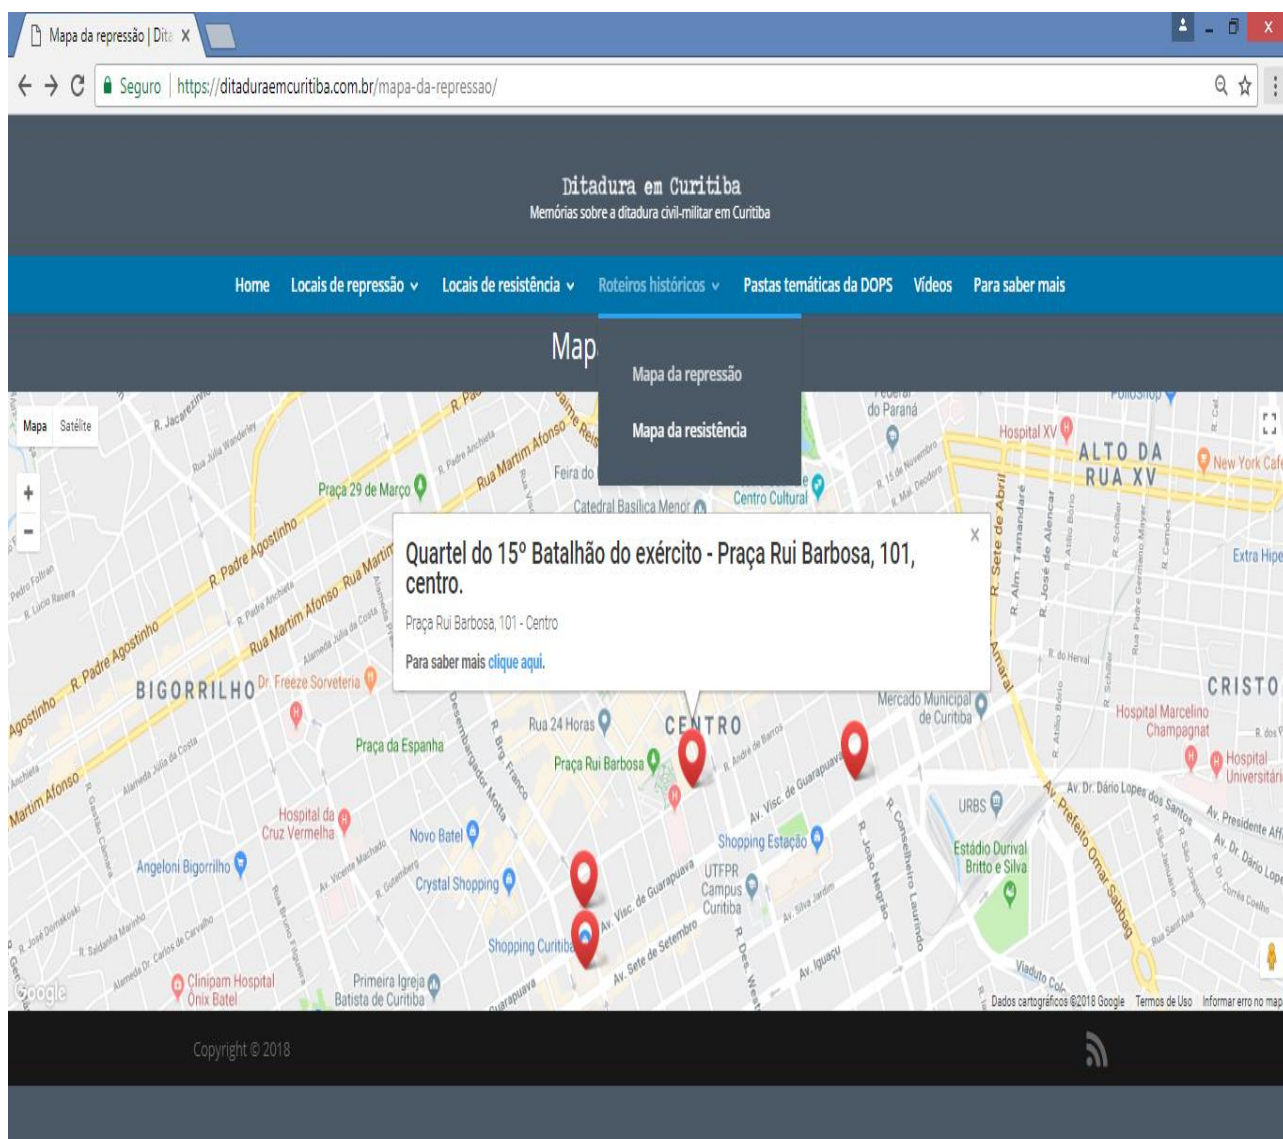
Mapa da repressão | Dita X

Seguro | https://ditaduraemcuritiba.com.br/mapa-da-repressao/

Ditadura em Curitiba
Memórias sobre a ditadura civil-militar em Curitiba

Home Locais de repressão Locais de resistência Roteiros históricos Pastas temáticas da DOPS Vídeos Para saber mais

Map

Mapa da repressão
Mapa da resistência

Mapa Satélite

+
-

Quartel do 15º Batalhão do exército - Praça Rui Barbosa, 101, centro.

Praça Rui Barbosa, 101 - Centro

Para saber mais clique aqui.

R. Jaceguai
Rua Júlia Wanderley
R. Padre Anchieta
Rua Martim Afonso
Praça 29 de Março
Feira do
Catedral Basílica Menor
Centro Cultural
do Paraná
R. 15 de Novembro
R. Mal. Deodoro
Hospital XV
ALTO DA RUA XV
New York Cafe
Extra Hipe
R. Padre Agostinho
Pedro Foltran
R. Lúcio Rasera
Alameda Julia da Costa
Alameda Prudente
BIGORRILHO
Dr. Freeze Sorveteria
Agostinho
Praça da Espanha
Rua 24 Horas
CENTRO
Praça Rui Barbosa
R. André de Barros
Av. Visc. de Guarapuava
Mercado Municipal de Curitiba
R. Sete de Abril
R. Alm. Tamandaré
R. José de Alencar
R. do Herval
CRISTO
Hospital Marcelino Champagnat
Hospital Universitário
Av. Dr. Dário Lopes dos Santos
Av. Presidente Affonso
Av. Prefeito Omar Sabbag
URBS
Estádio Durival Britto e Silva
Martim Afonso
Hospital da Cruz Vermelha
Novo Batel
Angeloni Bigorrilho
Crystal Shopping
Shopping Estação
UTFPR Campus Curitiba
R. João Negrão
R. Conselheiro Laurindo
Shopping Curitiba
Av. Sete de Setembro
Av. Iguaçu
Clinipam Hospital Ônix Batel
Primeira Igreja Batista de Curitiba
Viaduto Col
Google
Dados cartográficos ©2018 Google Termos de Uso Informar erro no mapa

Copyright © 2018